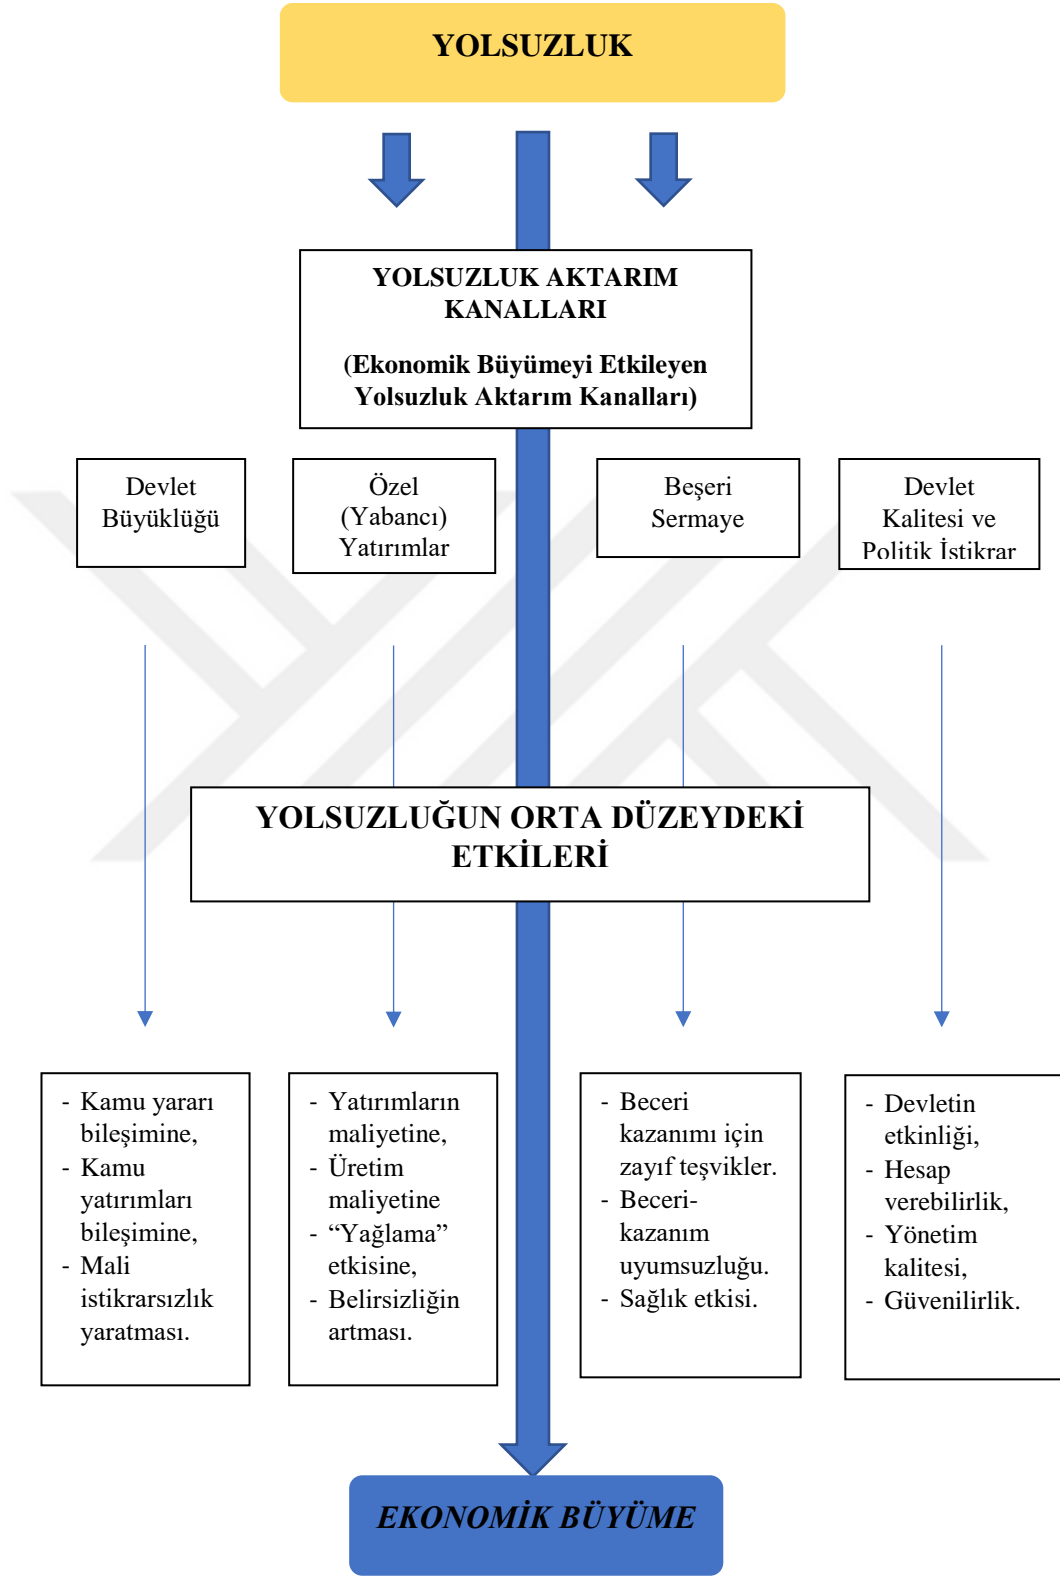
YOLSUZLUK

YOLSUZLUK AKTARIM KANALLARI

(Ekonomik Büyümeyi Etkileyen Yolsuzluk Aktarım Kanalları)

Devlet Büyüklüğü

Özel (Yabancı) Yatırımlar

Beşeri Sermaye

Devlet Kalitesi ve Politik İstikrar

YOLSUZLUĞUN ORTA DÜZEYDEKİ ETKİLERİ

- Kamu yararı bileşimine,
- Kamu yatırımları bileşimine,
- Mali istikrarsızlık yaratması.

- Yatırımların maliyetine,
- Üretim maliyetine
- “Yağlama” etkisine,
- Belirsizliğin artması.

- Beceri kazanımı için zayıf teşvikler.
- Beceri-kazanım uyumsuzluğu.
- Sağlık etkisi.

- Devletin etkinliği,
- Hesap verebilirlik,
- Yönetim kalitesi,
- Güvenilirlik.

EKONOMİK BÜYÜME